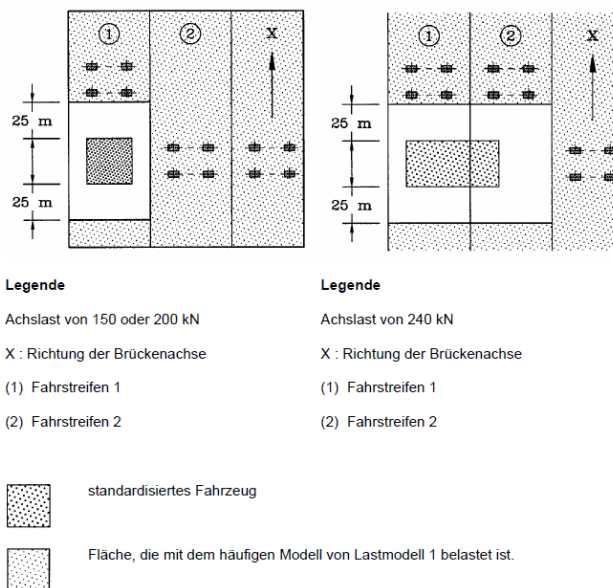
①
②
X
25 m
25 m

①
②
X
25 m
25 m

Legende

Achslast von 150 oder 200 kN

X : Richtung der Brückenachse

(1) Fahrstreifen 1

(2) Fahrstreifen 2

Legende

Achslast von 240 kN

X : Richtung der Brückenachse

(1) Fahrstreifen 1

(2) Fahrstreifen 2

standardisiertes Fahrzeug

Fläche, die mit dem häufigen Modell von Lastmodell 1 belastet ist.